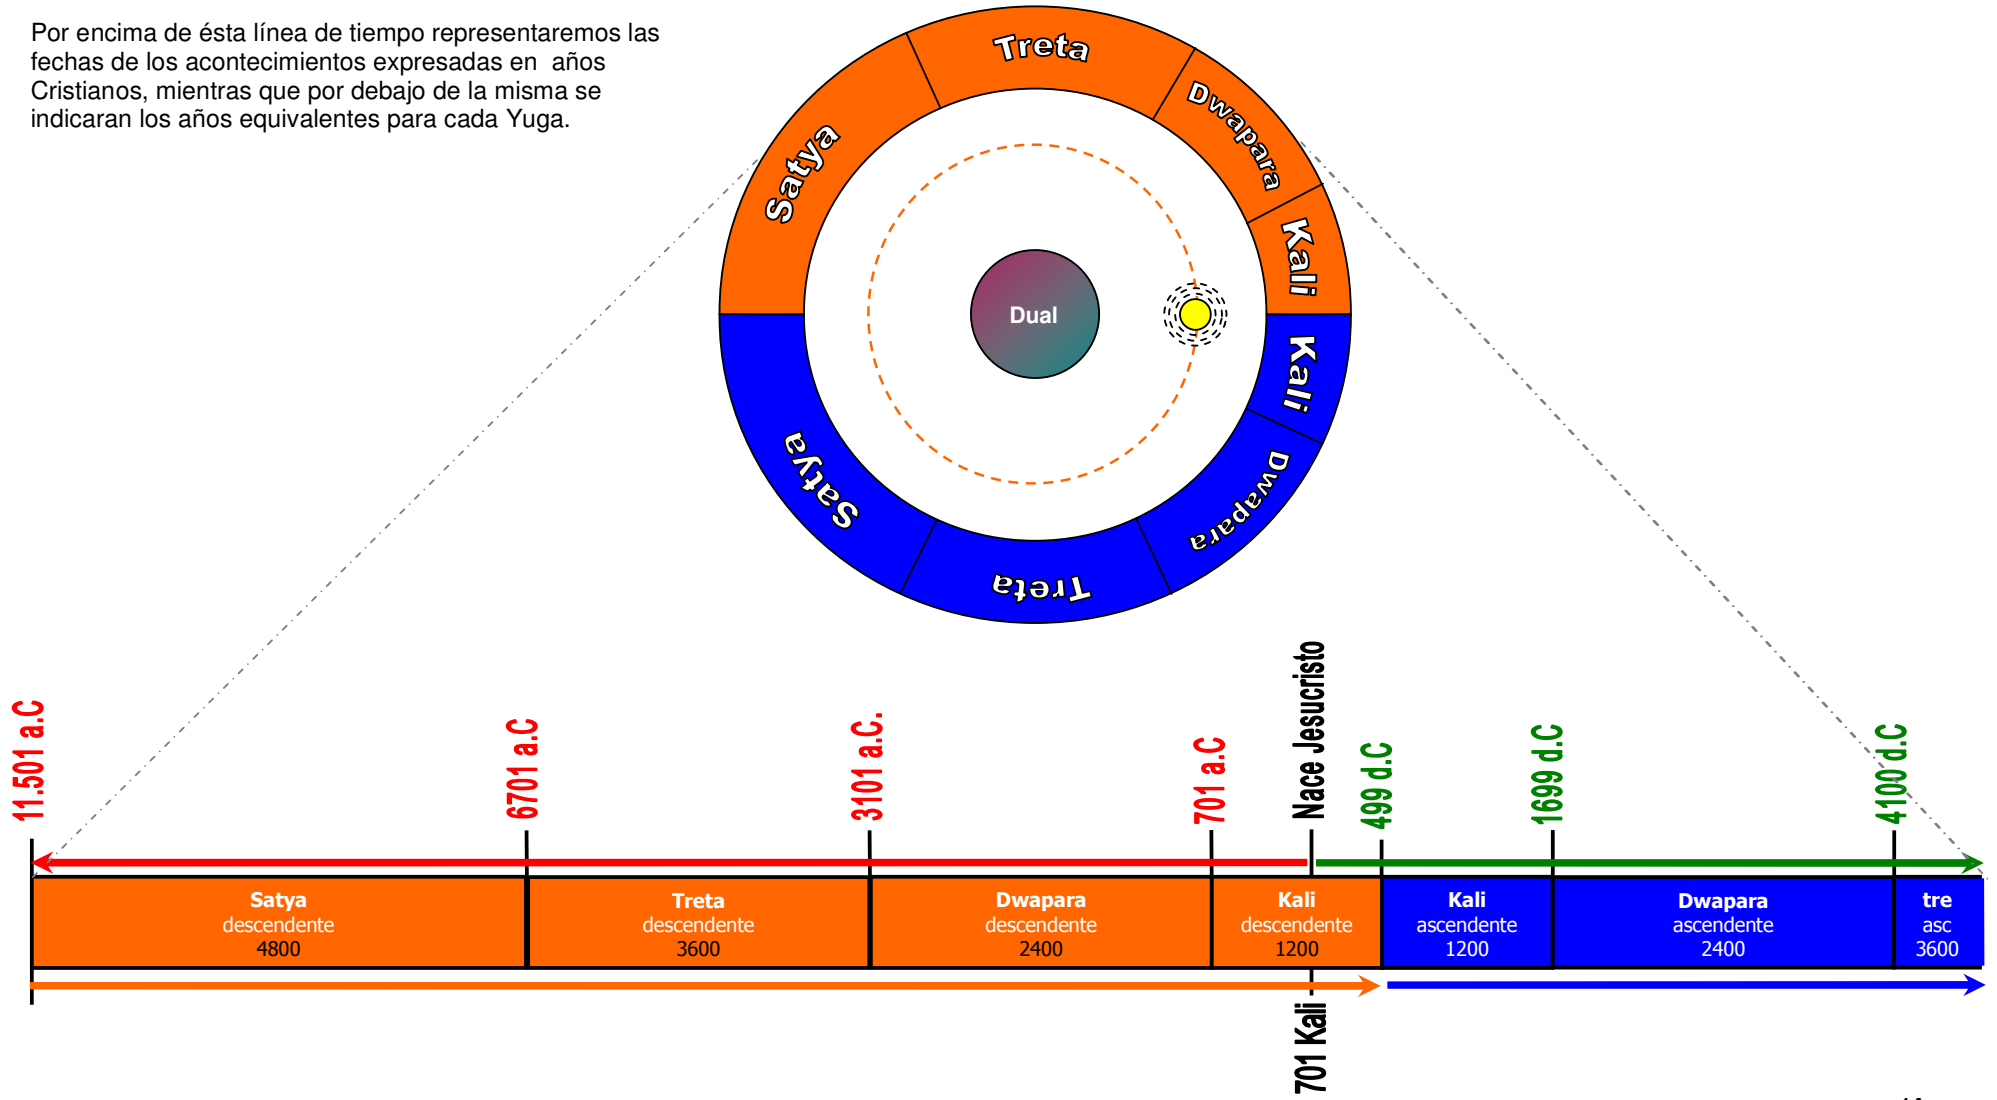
Por encima de ésta línea de tiempo representaremos las fechas de los acontecimientos expresadas en años Cristianos, mientras que por debajo de la misma se indicaran los años equivalentes para cada Yuga.

Treta
Dwapara
Satya
Kali
Dual
Kali
Satya
Dwapara
Treta

11.501 a.C
6701 a.C
3101 a.C.
701 a.C
Nace Jesucristo
499 d.C
1699 d.C
4100 d.C

| Satya descendente 4800 | Treta descendente 3600 | Dwapara descendente 2400 | Kali descendente 1200 | Kali ascendente 1200 | Dwapara ascendente 2400 | tre asc 3600 |
|---|---|---|---|---|---|---|

701 Kali